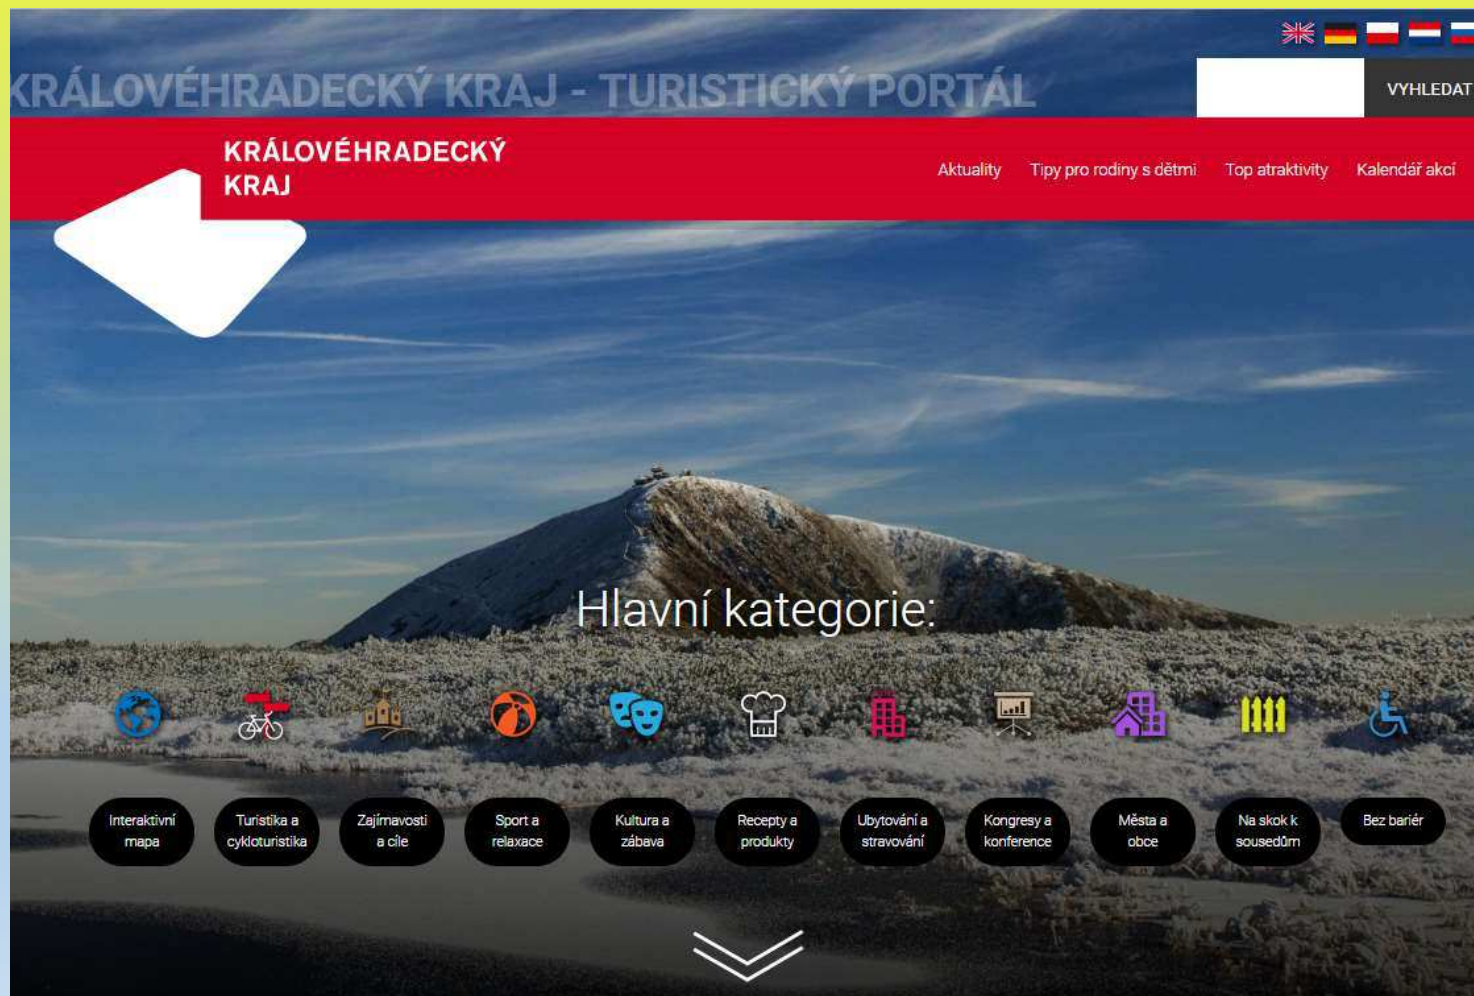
KRÁLOVÉHRADECKÝ KRAJ - TURISTICKÝ PORTÁL

VYHLEDAT

KRÁLOVÉHRADECKÝ KRAJ

Aktuality Tipy pro rodiny s dětmi Top atraktivity Kalendář akcí

Hlavní kategorie:

Interaktivní mapa
Turistika a cykloturistika
Zajímavosti a cíle
Sport a relaxace
Kultura a zábava
Recepty a produkty
Ubytování a stravování
Kongresy a konference
Města a obce
Na skok k sousedům
Bez bariér